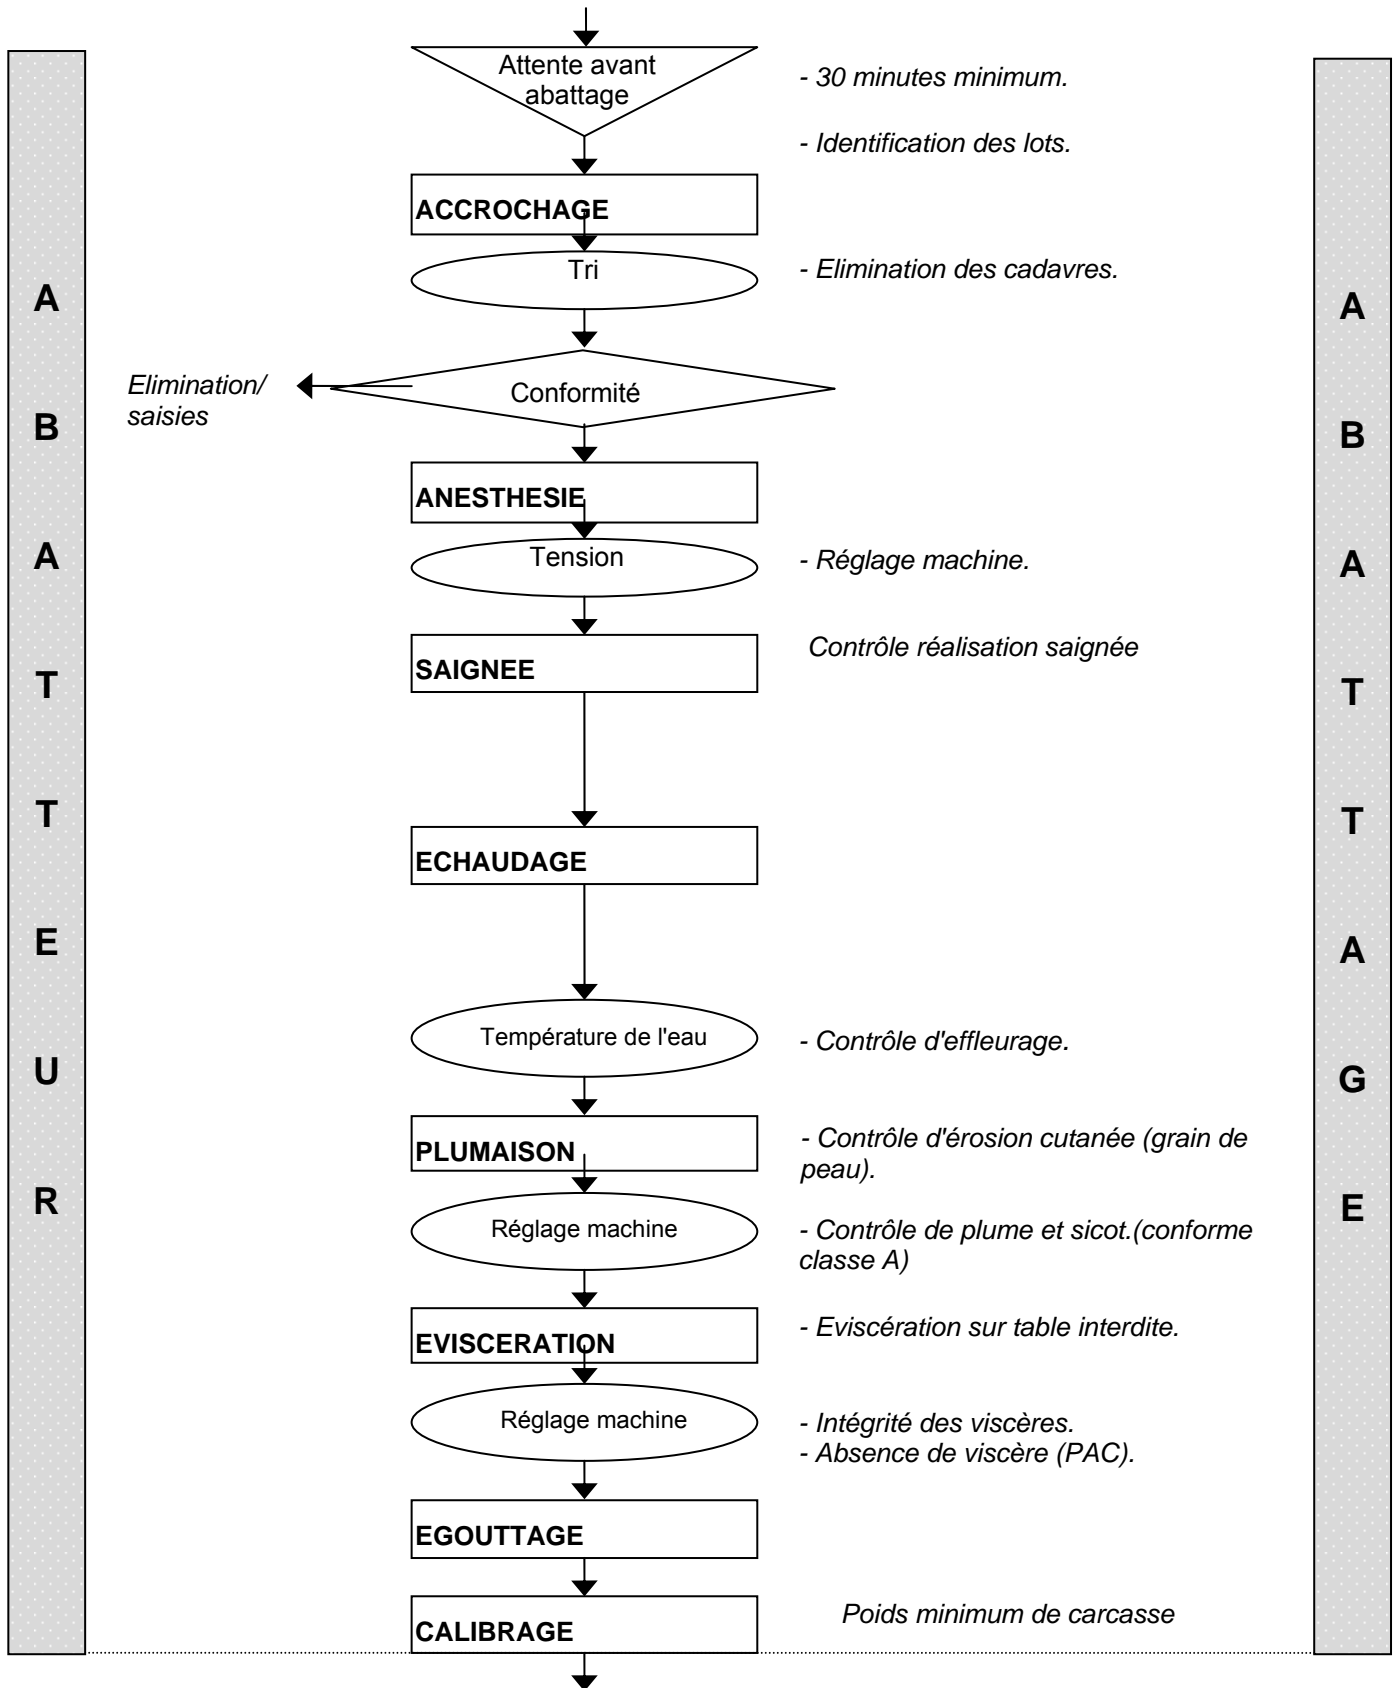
A
B
A
T
T
E
U
R

Attente avant abattage

- 30 minutes minimum.

- Identification des lots.

ACCROCHAGE

Tri

- Elimination des cadavres.

Elimination/ saisies

Conformité

ANESTHESIE

Tension

- Réglage machine.

SAIGNEE

Contrôle réalisation saignée

ECHAUDAGE

Température de l'eau

- Contrôle d'effleurage.

PLUMAISON

- Contrôle d'érosion cutanée (grain de peau).

Réglage machine

- Contrôle de plume et sicot.(conforme classe A)

EVISCERATION

- Eviscération sur table interdite.

Réglage machine

- Intégrité des viscères.
- Absence de viscère (PAC).

EGOUTTAGE

CALIBRAGE

Poids minimum de carcasse

A
B
A
T
T
A
G
E